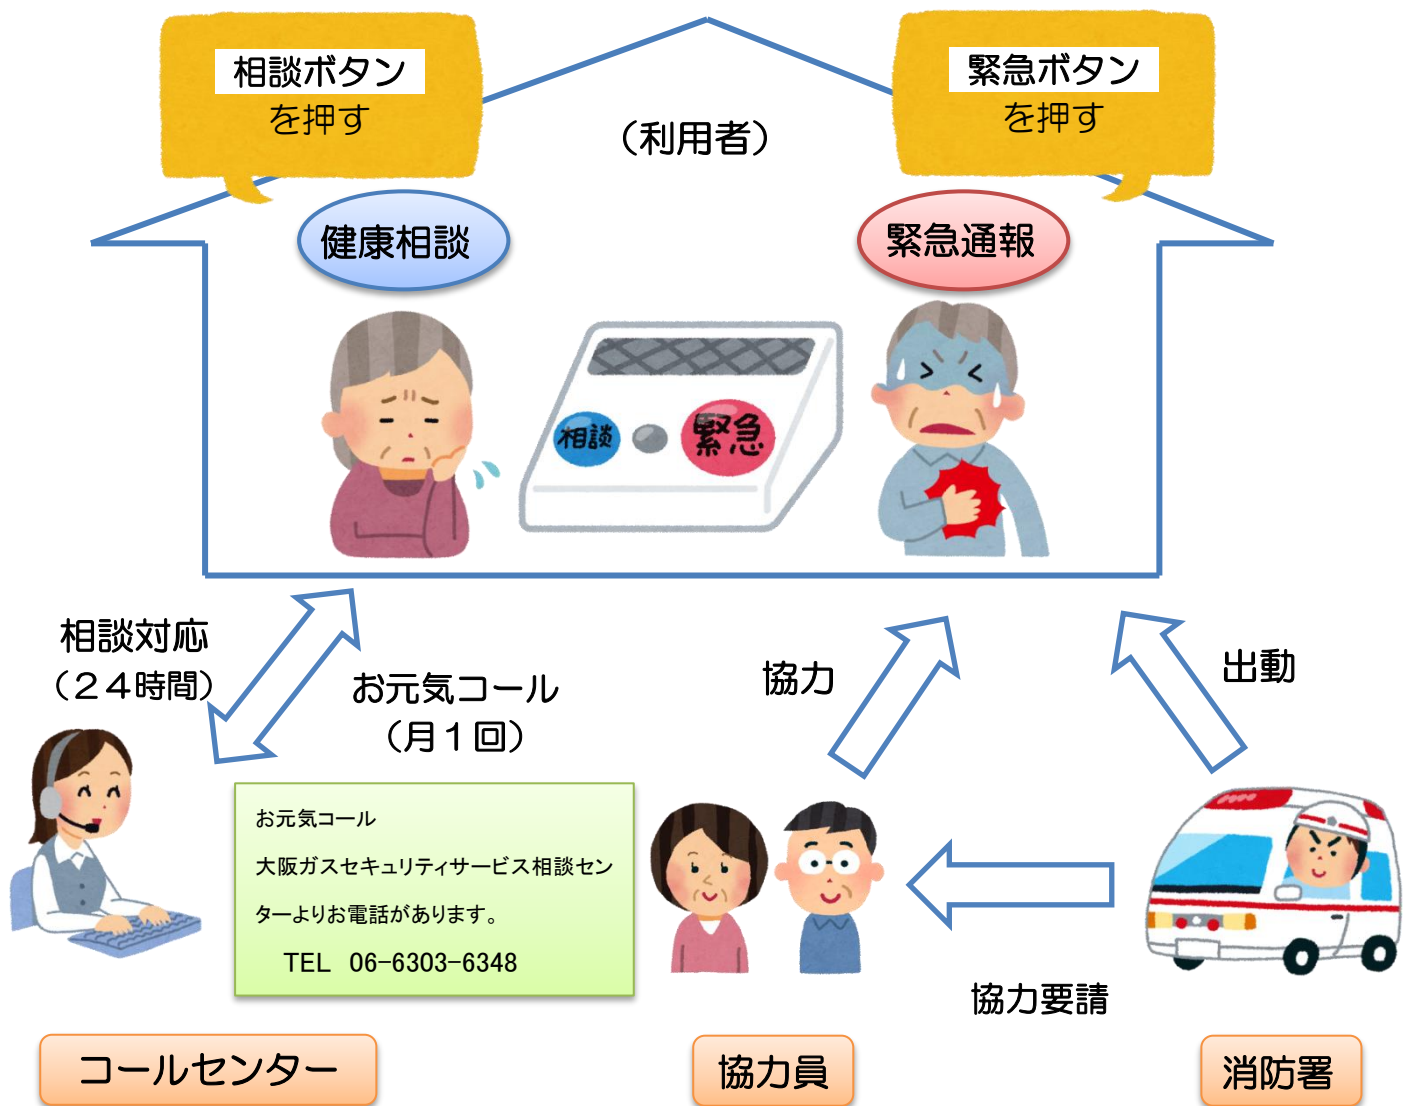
相談ボタン
を押す

（利用者）

緊急ボタン
を押す

健康相談

緊急通報

相談

緊急

相談対応
（２４時間）

お元気コール
（月１回）

協力

出動

お元気コール
大阪ガスセキュリティサービス相談センターよりお電話があります。
TEL 06-6303-6348

協力要請

コールセンター

協力員

消防署